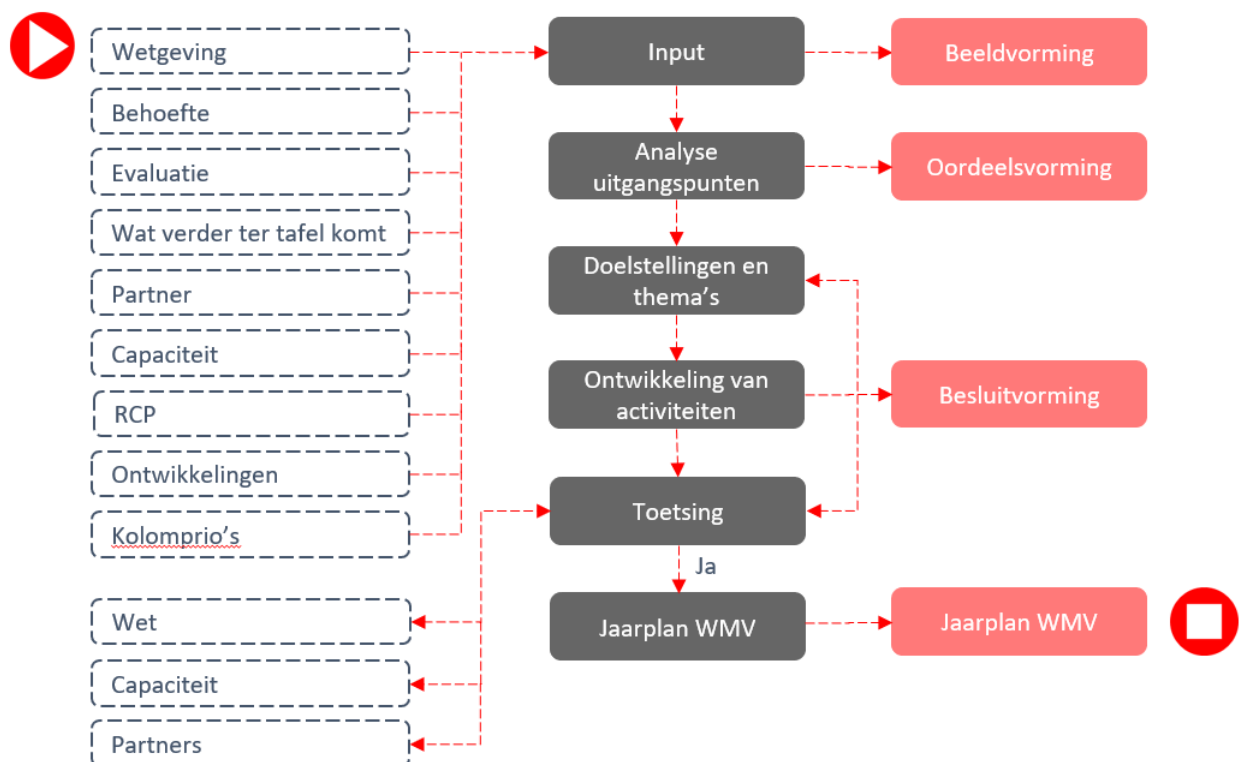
Wetgeving
Behoefte
Evaluatie
Wat verder ter tafel komt
Partner
Capaciteit
RCP
Ontwikkelingen
Kolomprio's

Wet
Capaciteit
Partners

Input
Analyse uitgangspunten
Doelstellingen en thema's
Ontwikkeling van activiteiten
Toetsing
Ja
Jaarplan WMV

Beeldvorming
Oordeelsvorming
Besluitvorming
Jaarplan WMV